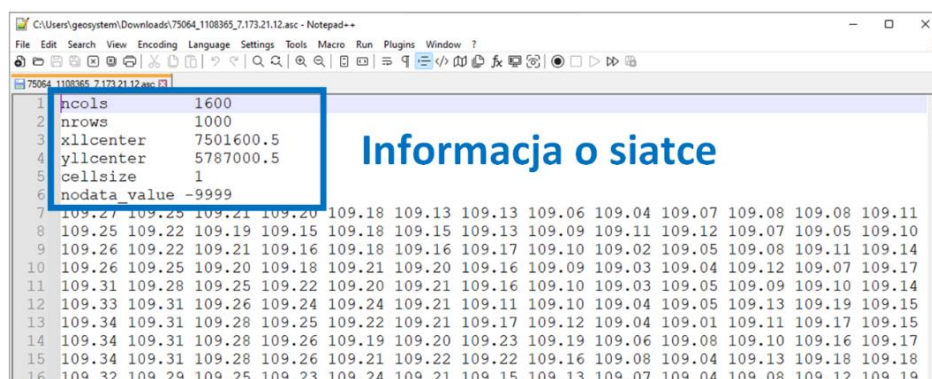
C:\Users\geosystem\Downloads\75064_1108365_7.173.21.12.asc - Notepad++

File Edit Search View Encoding Language Settings Tools Macro Run Plugins Window ?

75064_1108365_7.173.21.12.asc

1 ncols 1600
2 nrows 1000
3 xllcenter 7501600.5
4 yllcenter 5787000.5
5 cellsize 1
6 nodata_value -9999

Informacja o siatce

7 109.27 109.25 109.21 109.20 109.18 109.13 109.13 109.06 109.04 109.07 109.08 109.08 109.11
8 109.25 109.22 109.19 109.15 109.18 109.15 109.13 109.09 109.11 109.12 109.07 109.05 109.10
9 109.26 109.22 109.21 109.16 109.18 109.16 109.17 109.10 109.02 109.05 109.08 109.11 109.14
10 109.26 109.25 109.20 109.18 109.21 109.20 109.16 109.09 109.03 109.04 109.12 109.07 109.17
11 109.31 109.28 109.25 109.22 109.20 109.21 109.16 109.10 109.03 109.05 109.09 109.10 109.14
12 109.33 109.31 109.26 109.24 109.24 109.21 109.11 109.10 109.04 109.05 109.13 109.19 109.15
13 109.34 109.31 109.28 109.25 109.22 109.21 109.17 109.12 109.04 109.01 109.11 109.17 109.15
14 109.34 109.31 109.28 109.26 109.19 109.20 109.23 109.19 109.06 109.08 109.10 109.16 109.17
15 109.34 109.31 109.28 109.26 109.21 109.22 109.22 109.16 109.08 109.04 109.13 109.18 109.18
16 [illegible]